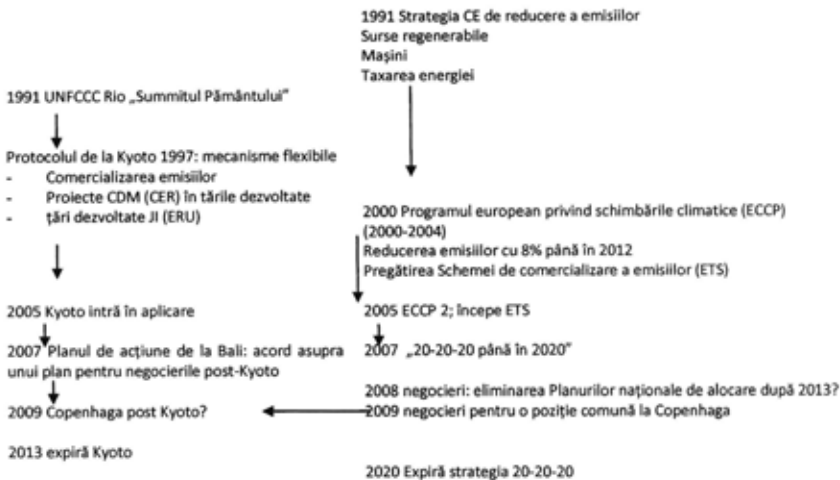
1991 Strategia CE de reducere a emisiilor
Surse regenerabile
Mașini
Taxarea energiei

1991 UNFCCC Rio „Summitul Pământului"

Protocolul de la Kyoto 1997: mecanisme flexibile
- Comercializarea emisiilor
- Proiecte CDM (CER) în țările dezvoltate
- țări dezvoltate JI (ERU)

2000 Programul european privind schimbările climatice (ECCP) (2000-2004)
Reducerea emisiilor cu 8% până în 2012
Pregătirea Schemei de comercializare a emisiilor (ETS)

2005 Kyoto intră în aplicare

2005 ECCP 2; începe ETS

2007 Planul de acțiune de la Bali: acord asupra unui plan pentru negocierile post-Kyoto

2007 „20-20-20 până în 2020"

2008 negocieri: eliminarea Planurilor naționale de alocare după 2013?

2009 Copenhaga post Kyoto?

2009 negocieri pentru o poziție comună la Copenhaga

2013 expiră Kyoto

2020 Expiră strategia 20-20-20